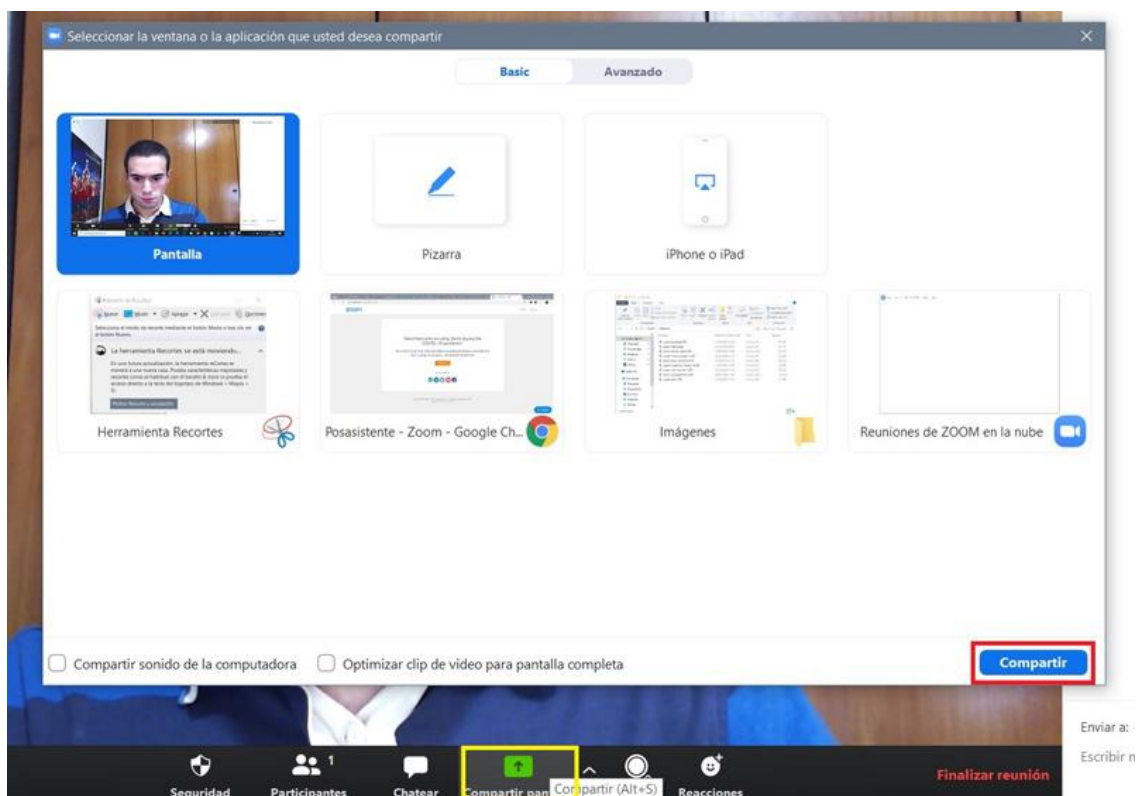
Seleccionar la ventana o la aplicación que usted desea compartir

Basic
Avanzado

Pantalla
Pizarra
iPhone o iPad

La herramienta Recortes se está moviendo...

Herramienta Recortes
Posasistente - Zoom - Google Ch...
Imágenes
Reuniones de ZOOM en la nube

Compartir sonido de la computadora
Optimizar clip de video para pantalla completa
Compartir

Enviar a:
Escribir m

Seguridad
Participantes 1
Chatear
Compartir pan
Compartir (Alt+S)
Reacciones
Finalizar reunión